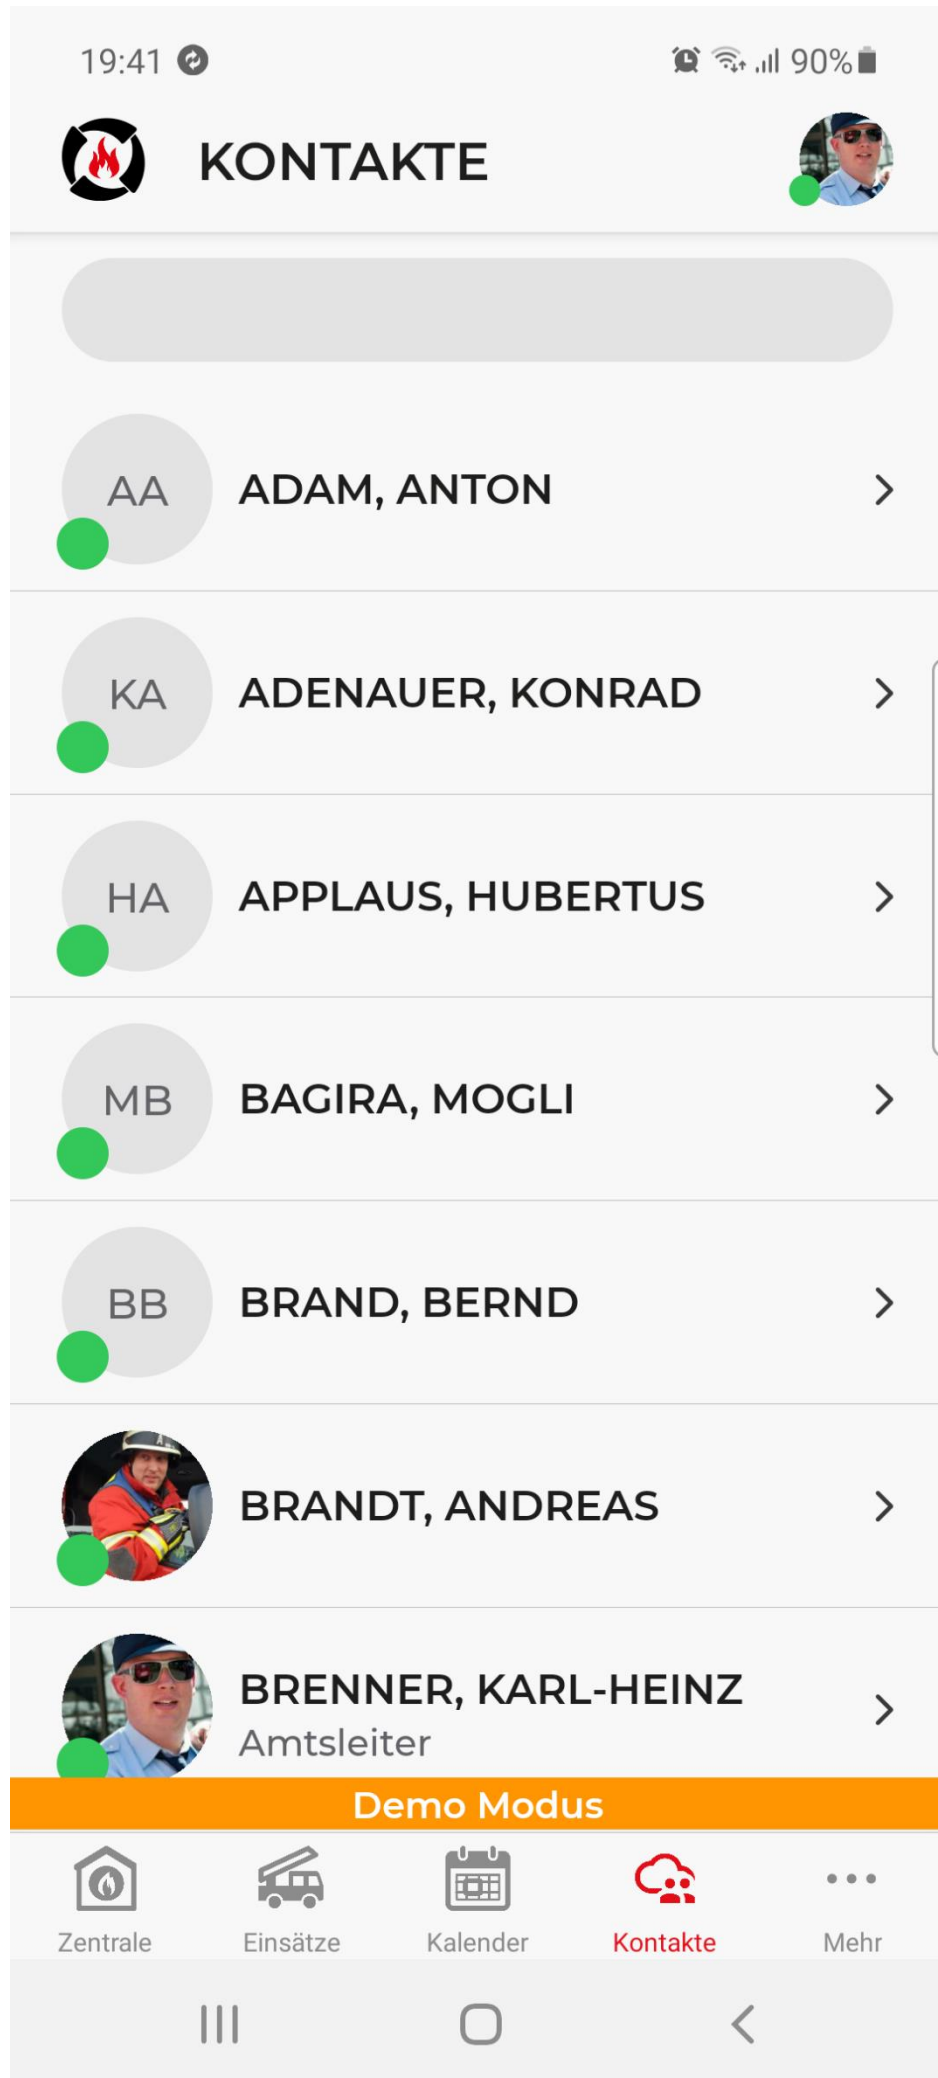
19:41

90%

KONTAKTE

AA ADAM, ANTON

KA ADENAUER, KONRAD

HA APPLAUS, HUBERTUS

MB BAGIRA, MOGLI

BB BRAND, BERND

BRANDT, ANDREAS

BRENNER, KARL-HEINZ
Amtsleiter

Demo Modus

Zentrale Einsätze Kalender Kontakte Mehr